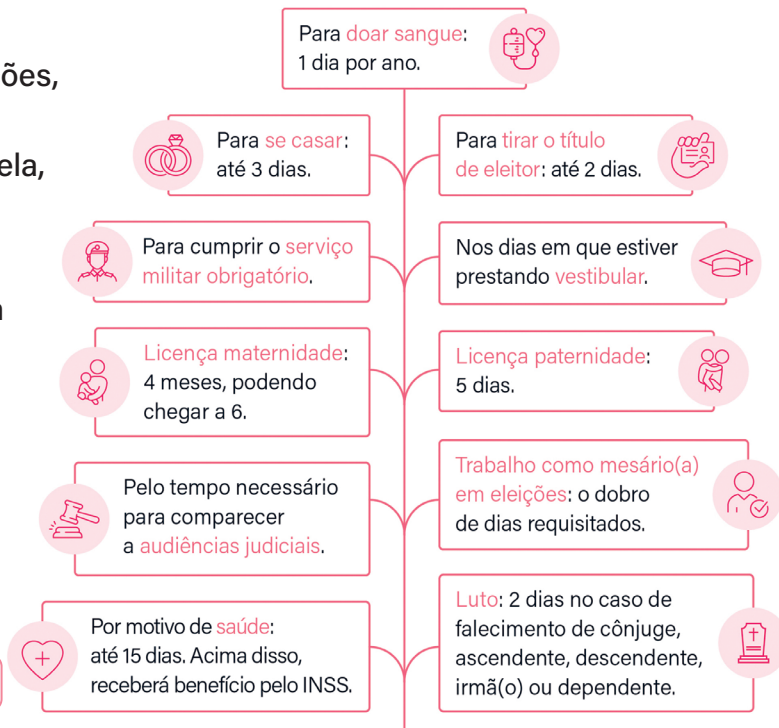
ões,

ela,

n

Para doar sangue: 1 dia por ano.

Para se casar: até 3 dias.

Para tirar o título de eleitor: até 2 dias.

Para cumprir o serviço militar obrigatório.

Nos dias em que estiver prestando vestibular.

Licença maternidade: 4 meses, podendo chegar a 6.

Licença paternidade: 5 dias.

Pelo tempo necessário para comparecer a audiências judiciais.

Trabalho como mesário(a) em eleições: o dobro de dias requisitados.

Por motivo de saúde: até 15 dias. Acima disso, receberá benefício pelo INSS.

Luto: 2 dias no caso de falecimento de cônjuge, ascendente, descendente, irmã(o) ou dependente.